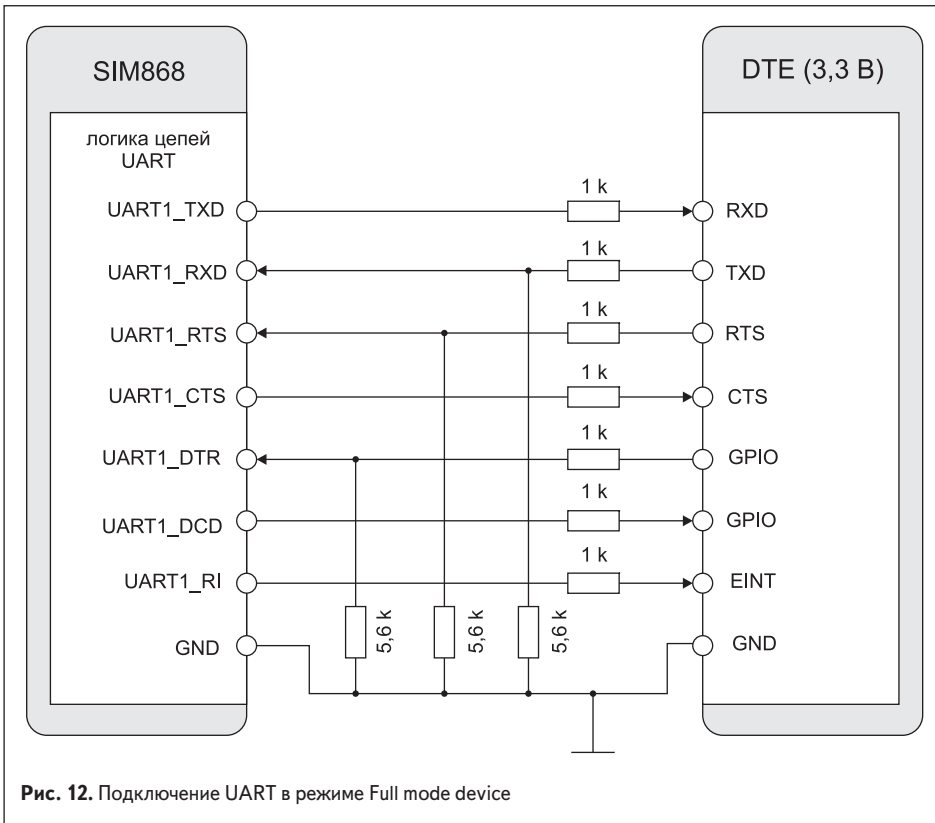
SIM868

DTE (3,3 В)

логика цепей UART

UART1_TXD

UART1_RXD

UART1_RTS

UART1_CTS

UART1_DTR

UART1_DCD

UART1_RI

GND

1 k

1 k

1 k

1 k

1 k

1 k

1 k

5,6 k

5,6 k

5,6 k

RXD

TXD

RTS

CTS

GPIO

GPIO

EINT

GND

**Рис. 12.** Подключение UART в режиме Full mode device